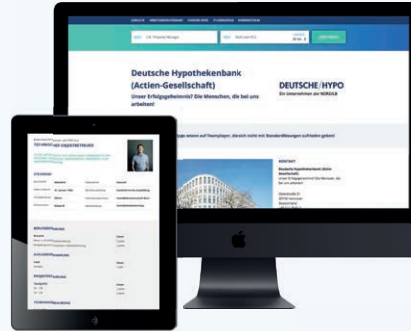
Deutsche Hypothekenbank (Actien-Gesellschaft)

Unser Erfolgsgeheimnis? Die Menschen, die bei uns arbeiten!

DEUTSCHE/HYPO

Ein Unternehmen der NORD/LB

TECHNIKER MIT ERGEBNISTREUE

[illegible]

KONTAKT

Deutsche Hypothekenbank (Actien-Gesellschaft)

Unser Erfolgsgeheimnis? Die Menschen, die bei uns arbeiten!

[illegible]

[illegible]